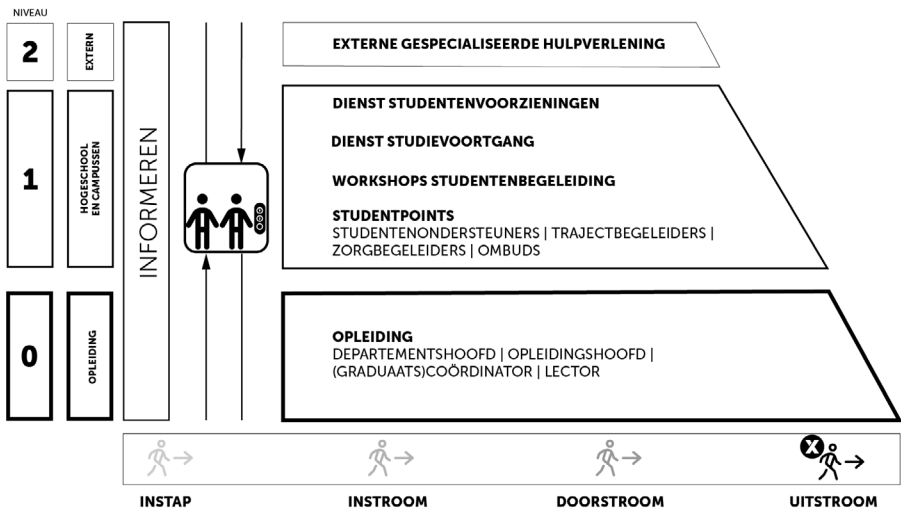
NIVEAU

2

EXTERN

1

HOGESCHOOL EN CAMPUSSEN

0

OPLEIDING

INFORMEREN

EXTERNE GESPECIALISEERDE HULPVERLENING

DIENST STUDENTENVOORZIENINGEN

DIENST STUDIEVOORTGANG

WORKSHOPS STUDENTENBEGELEIDING

STUDENTPOINTS
STUDENTENONDERSTEUNERS | TRAJECTBEGELEIDERS | ZORGBEGELEIDERS | OMBUDS

OPLEIDING
DEPARTEMENTSHOOFD | OPLEIDINGSHOOFD | (GRADUAATS)COÖRDINATOR | LECTOR

INSTAP

INSTROOM

DOORSTROOM

UITSTROOM